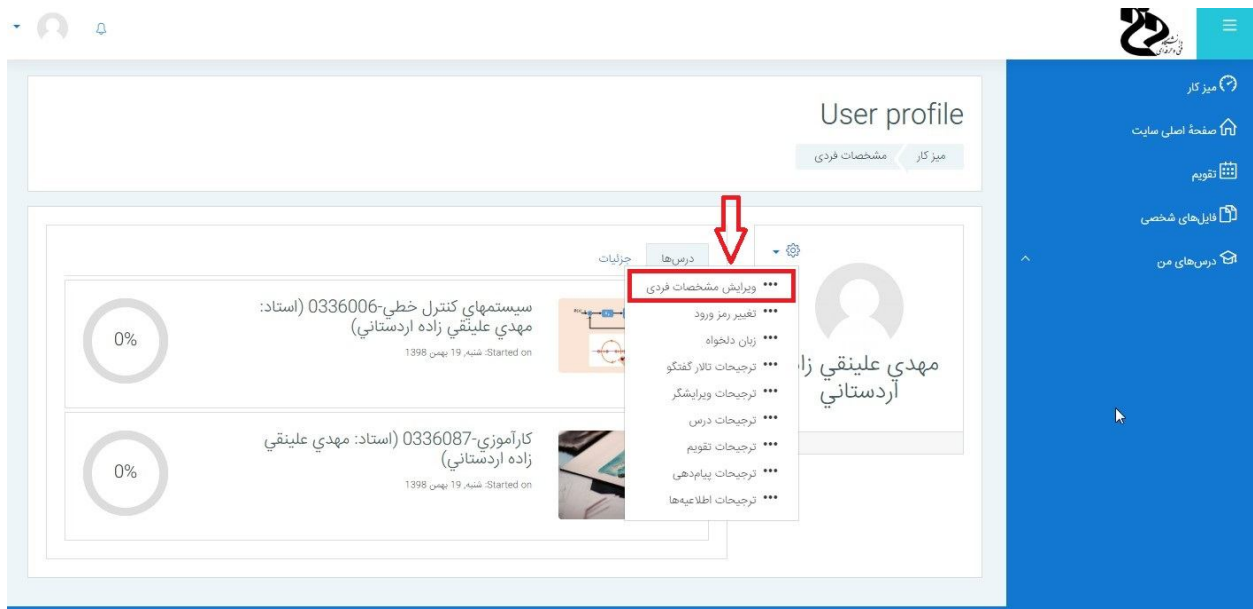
میز کار
صفحهٔ اصلی سایت
تقویم
فایل‌های شخصی
درس‌های من

User profile

میز کار
مشخصات فردی

درس‌ها
جزئیات

ویرایش مشخصات فردی
تغییر رمز ورود
زبان دلخواه
ترجیحات تالار گفتگو
ترجیحات ویرایشگر
ترجیحات درس
ترجیحات تقویم
ترجیحات پیام‌دهی
ترجیحات اطلاعیه‌ها

مهدي علينقي زا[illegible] اردستاني

سيستمهاي کنترل خطي-0336006 (استاد: مهدي علينقي زاده اردستاني)
Started on: شنبه, 19 بهمن 1398
0%

کارآموزي-0336087 (استاد: مهدي علينقي زاده اردستاني)
Started on: شنبه, 19 بهمن 1398
0%